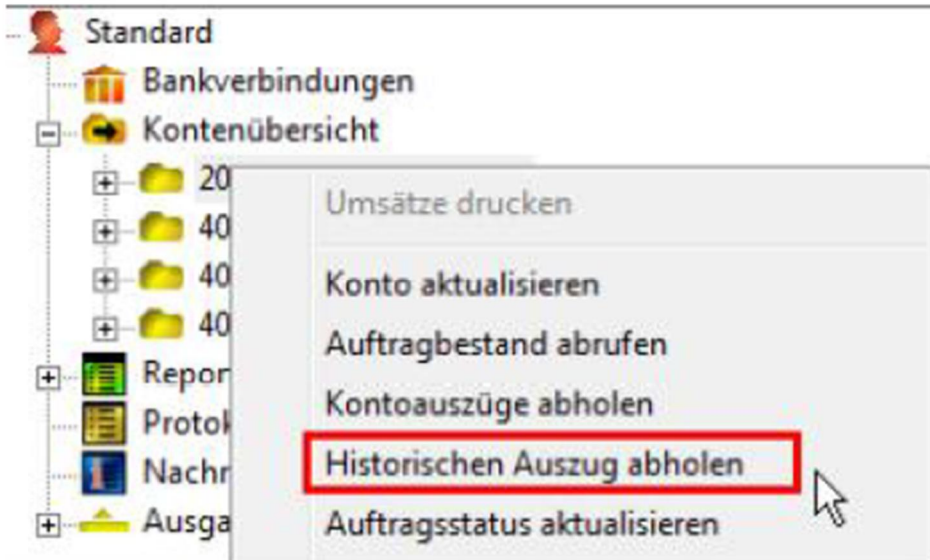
Standard
Bankverbindungen
Kontenübersicht
20
40
40
40
Repor
Protok
Nachr
Ausga

Umsätze drucken
Konto aktualisieren
Auftragbestand abrufen
Kontoauszüge abholen
Historischen Auszug abholen
Auftragsstatus aktualisieren